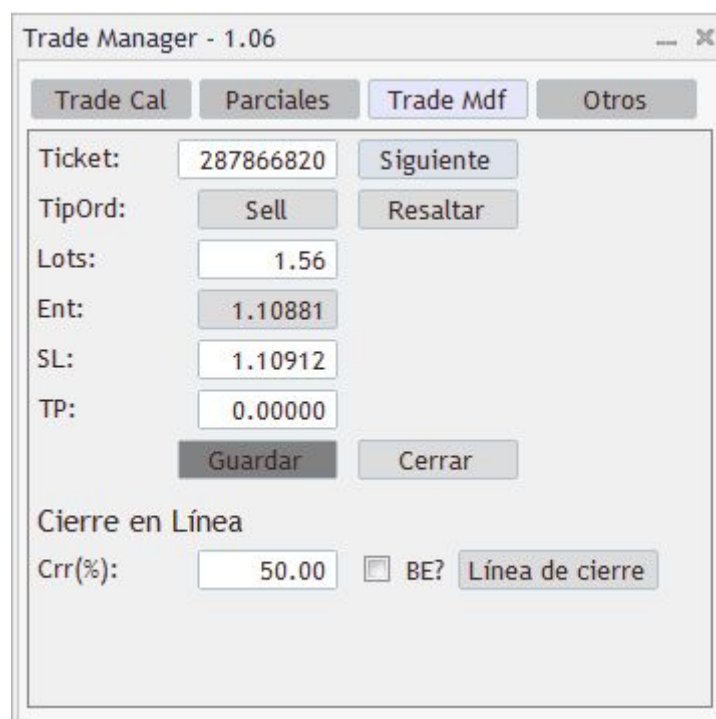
Trade Manager - 1.06

Trade Cal | Parciales | Trade Mdf | Otros

Ticket: 287866820 Siguiente

TipOrd: Sell Resaltar

Lots: 1.56

Ent: 1.10881

SL: 1.10912

TP: 0.00000

Guardar Cerrar

Cierre en Línea

Crr(%): 50.00 BE? Línea de cierre